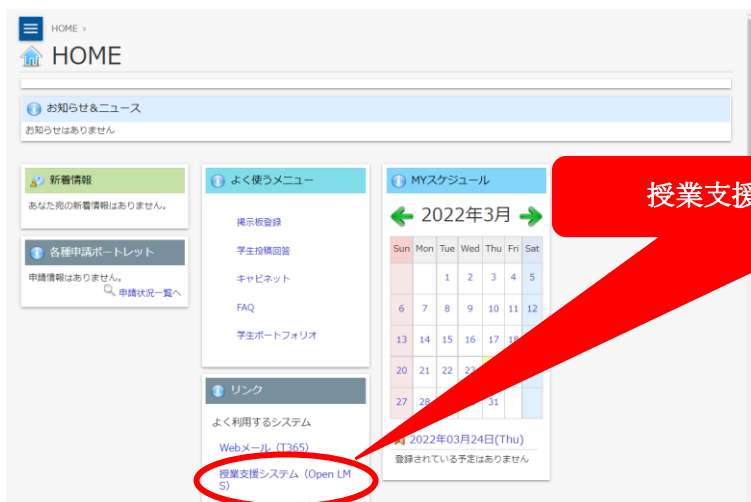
HOME ›

HOME

お知らせ＆ニュース

お知らせはありません

新着情報

あなた宛の新着情報はありません。

各種申請ポートレット

申請情報はありません。

申請状況一覧へ

よく使うメニュー

掲示板登録

学生投稿回答

キャビネット

FAQ

学生ポートフォリオ

リンク

よく利用するシステム

Webメール（T365）

授業支援システム（Open LMS）

MYスケジュール

2022年3月

| Sun | Mon | Tue | Wed | Thu | Fri | Sat |
|---|---|---|---|---|---|---|
| | | 1 | 2 | 3 | 4 | 5 |
| 6 | 7 | 8 | 9 | 10 | 11 | 12 |
| 13 | 14 | 15 | 16 | 17 | 18 | |
| 20 | 21 | 22 | | | | |
| 27 | 28 | | | 31 | | |

2022年03月24日(Thu)

登録されている予定はありません

授業支援